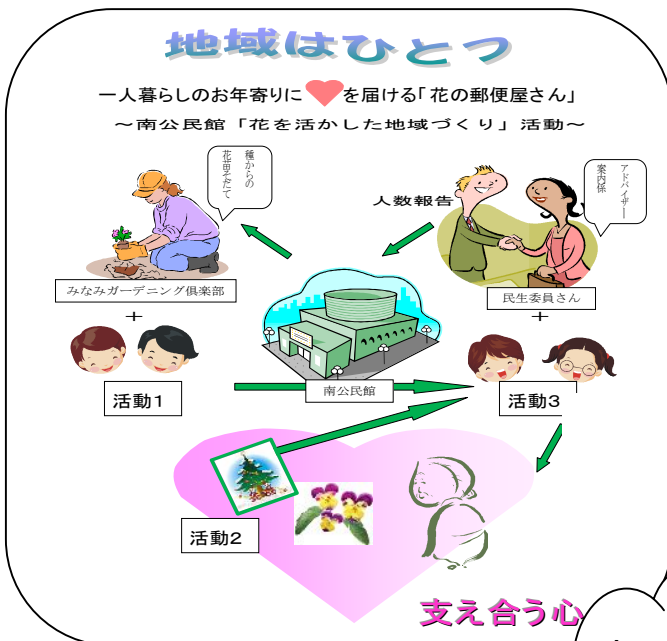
地域はひとつ

一人暮らしのお年寄りに を届ける「花の郵便屋さん」

～南公民館「花を活かした地域づくり」活動～

種からの花苗そだて

人数報告

アドバイザー案内係

みなみガーデニング倶楽部

＋

民生委員さん

＋

南公民館

活動１

活動３

活動２

支え合う心